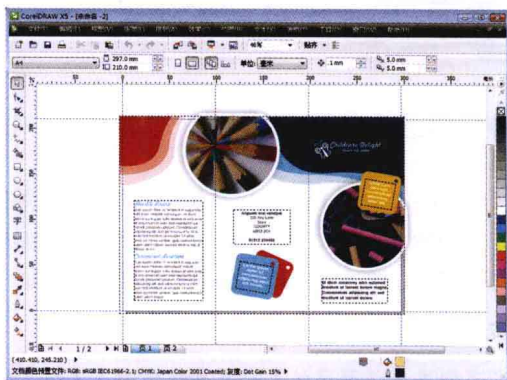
CorelDRAW X5 - [未命名 -2]

A4

297.0 mm

210.0 mm

单位: 毫米

.1 mm

5.0 mm

5.0 mm

贴齐

Children Delight

1 / 2

页1

页2

(410.410, 245.210)

文档颜色预置文件: RGB: sRGB IEC61966-2.1; CMYK: Japan Color 2001 Coated; 灰度: Dot Gain 15%